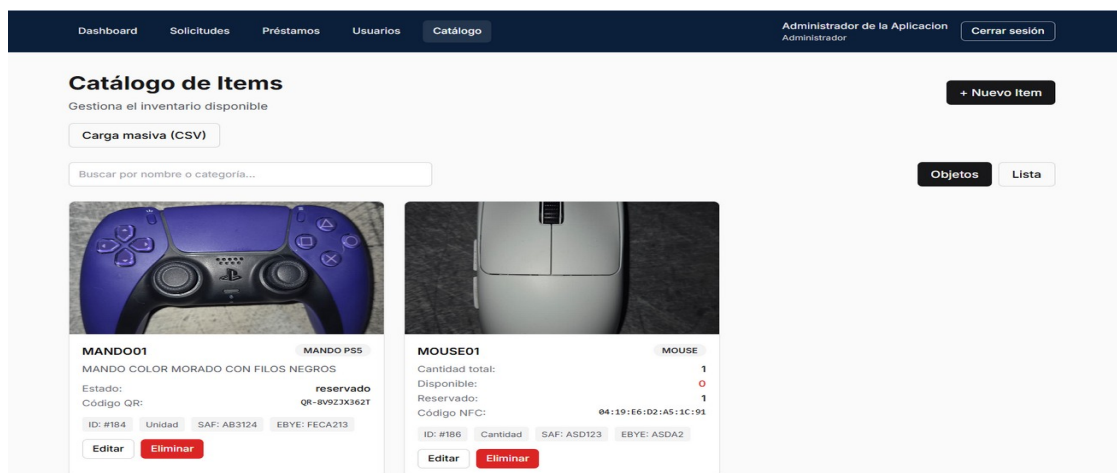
Dashboard Solicitudes Préstamos Usuarios Catálogo

Administrador de la Aplicacion
Administrador

Cerrar sesión

Catálogo de Items
Gestiona el inventario disponible

+ Nuevo Item

Carga masiva (CSV)

Buscar por nombre o categoría...

Objetos Lista

MANDO01
MANDO PS5
MANDO COLOR MORADO CON FILOS NEGROS
Estado: reservado
Código QR: QR-8V9Z3X362T
ID: #184 Unidad SAF: AB3124 EBYE: FECA213
Editar Eliminar

MOUSE01
MOUSE
Cantidad total: 1
Disponible: 0
Reservado: 1
Código NFC: 04:19:E6:D2:A5:1C:91
ID: #186 Cantidad SAF: ASD123 EBYE: ASDA2
Editar Eliminar